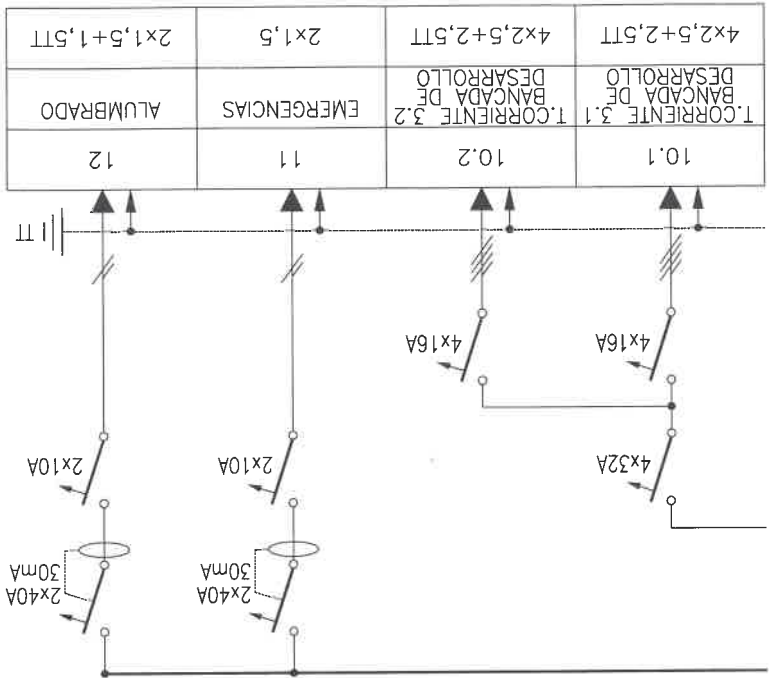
4x2,5+2,5TT
T.CORRIENTE 3.1 BANCADA DE DESARROLLO
10.1
4x2,5+2,5TT
T.CORRIENTE 3.2 BANCADA DE DESARROLLO
10.2
2x1,5
EMERGENCIAS
11
2x1,5+1,5TT
ALUMBRADO
12

TT

4x16A
4x16A
4x32A
2x10A
2x10A
2x40A
30mA
2x40A
30mA